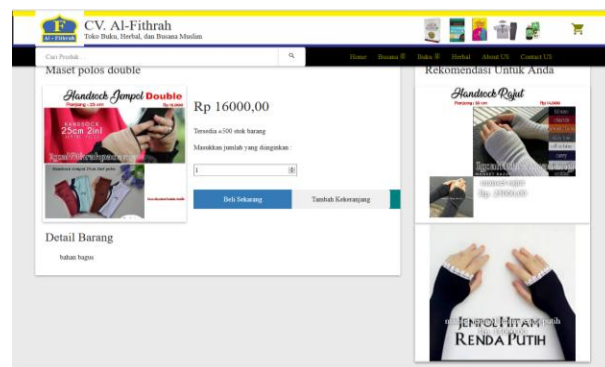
F
Al-Fithrah

CV. Al-Fithrah
Toko Buku, Herbal, dan Busana Muslim

Cari Produk...

Home Busana Buku Herbal About US Contact US

Maset polos double

Handsock Jempol Double
Panjang ± 25 cm
Rp 16.000

25cm 2in1

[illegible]

Rp 16000,00

Tersedia ±500 stok barang

Masukkan jumlah yang diinginkan

1

Beli Sekarang

Tambah Keranjang

Detail Barang

bahan bagus

Rekomendasi Untuk Anda

Handsock Rajut
Panjang ± 25 cm
Rp 10.000

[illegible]
Rp. 10000.00

JEMPOL HITAM
RENDA PUTIH

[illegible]